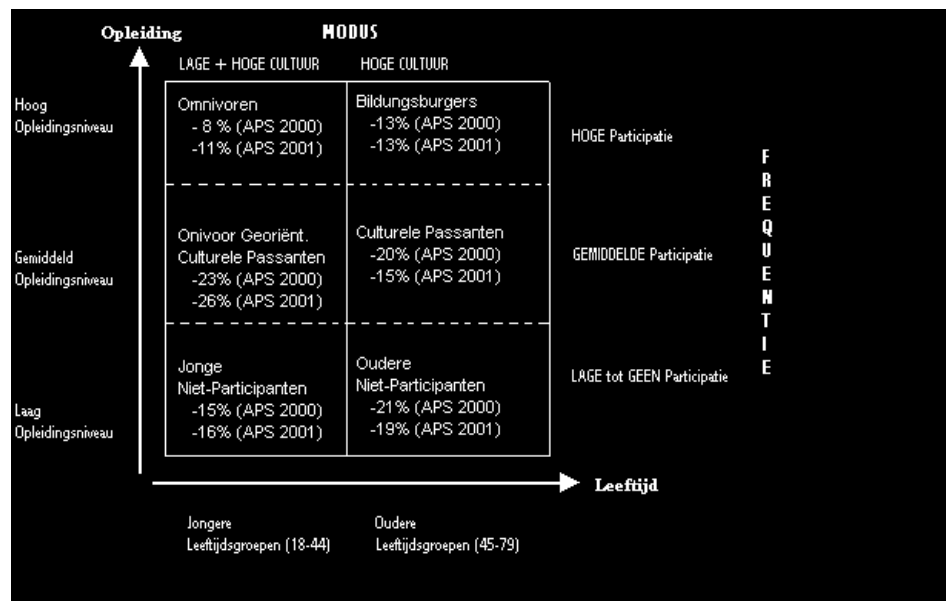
Opleiding

MODUS

LAGE + HOGE CULTUUR

HOGE CULTUUR

Hoog Opleidingsniveau

| Omnivoren<br>- 8 % (APS 2000)<br>-11% (APS 2001) | Bildungsburgers<br>-13% (APS 2000)<br>-13% (APS 2001) |
|---|---|
| Onivoor Georiënt. Culturele Passanten<br>-23% (APS 2000)<br>-26% (APS 2001) | Culturele Passanten<br>-20% (APS 2000)<br>-15% (APS 2001) |
| Jonge Niet-Participanten<br>-15% (APS 2000)<br>-16% (APS 2001) | Oudere Niet-Participanten<br>-21% (APS 2000)<br>-19% (APS 2001) |

HOGE Participatie

F R E Q U E N T I E

Gemiddeld Opleidingsniveau

GEMIDDELDE Participatie

LAGE tot GEEN Participatie

Laag Opleidingsniveau

Leeftijd

Jongere Leeftijdsgroepen (18-44)

Oudere Leeftijdsgroepen (45-79)